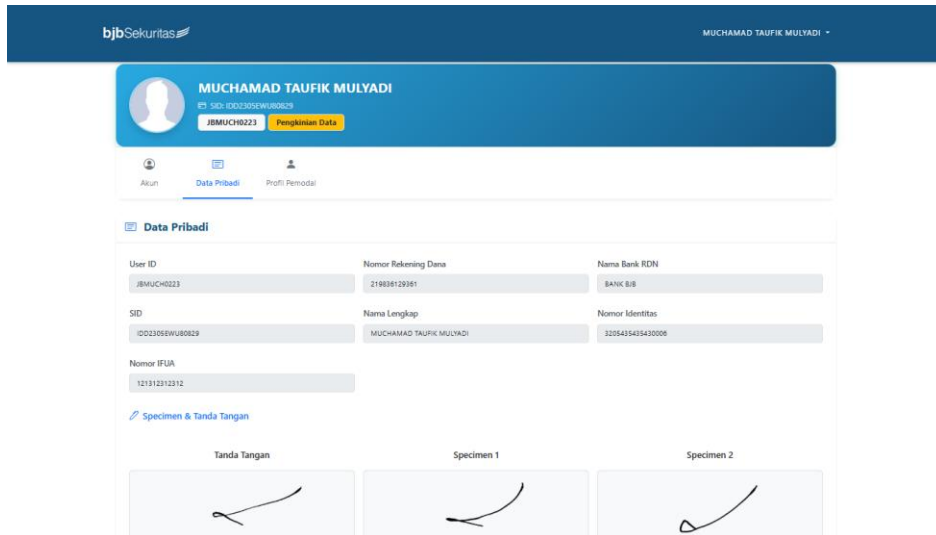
bjbSekuritas

MUCHAMAD TAUFIK MULYADI

MUCHAMAD TAUFIK MULYADI

SID: IDD2305EWU80829

JBMUCH0223

Pengkinian Data

Akun

Data Pribadi

Profil Pemodal

Data Pribadi

User ID

JBMUCH0223

Nomor Rekening Dana

219836129361

Nama Bank RDN

BANK BJB

SID

IDD2305EWU80829

Nama Lengkap

MUCHAMAD TAUFIK MULYADI

Nomor Identitas

3205435435430006

Nomor IFUA

121312312312

Specimen & Tanda Tangan

Tanda Tangan

Specimen 1

Specimen 2